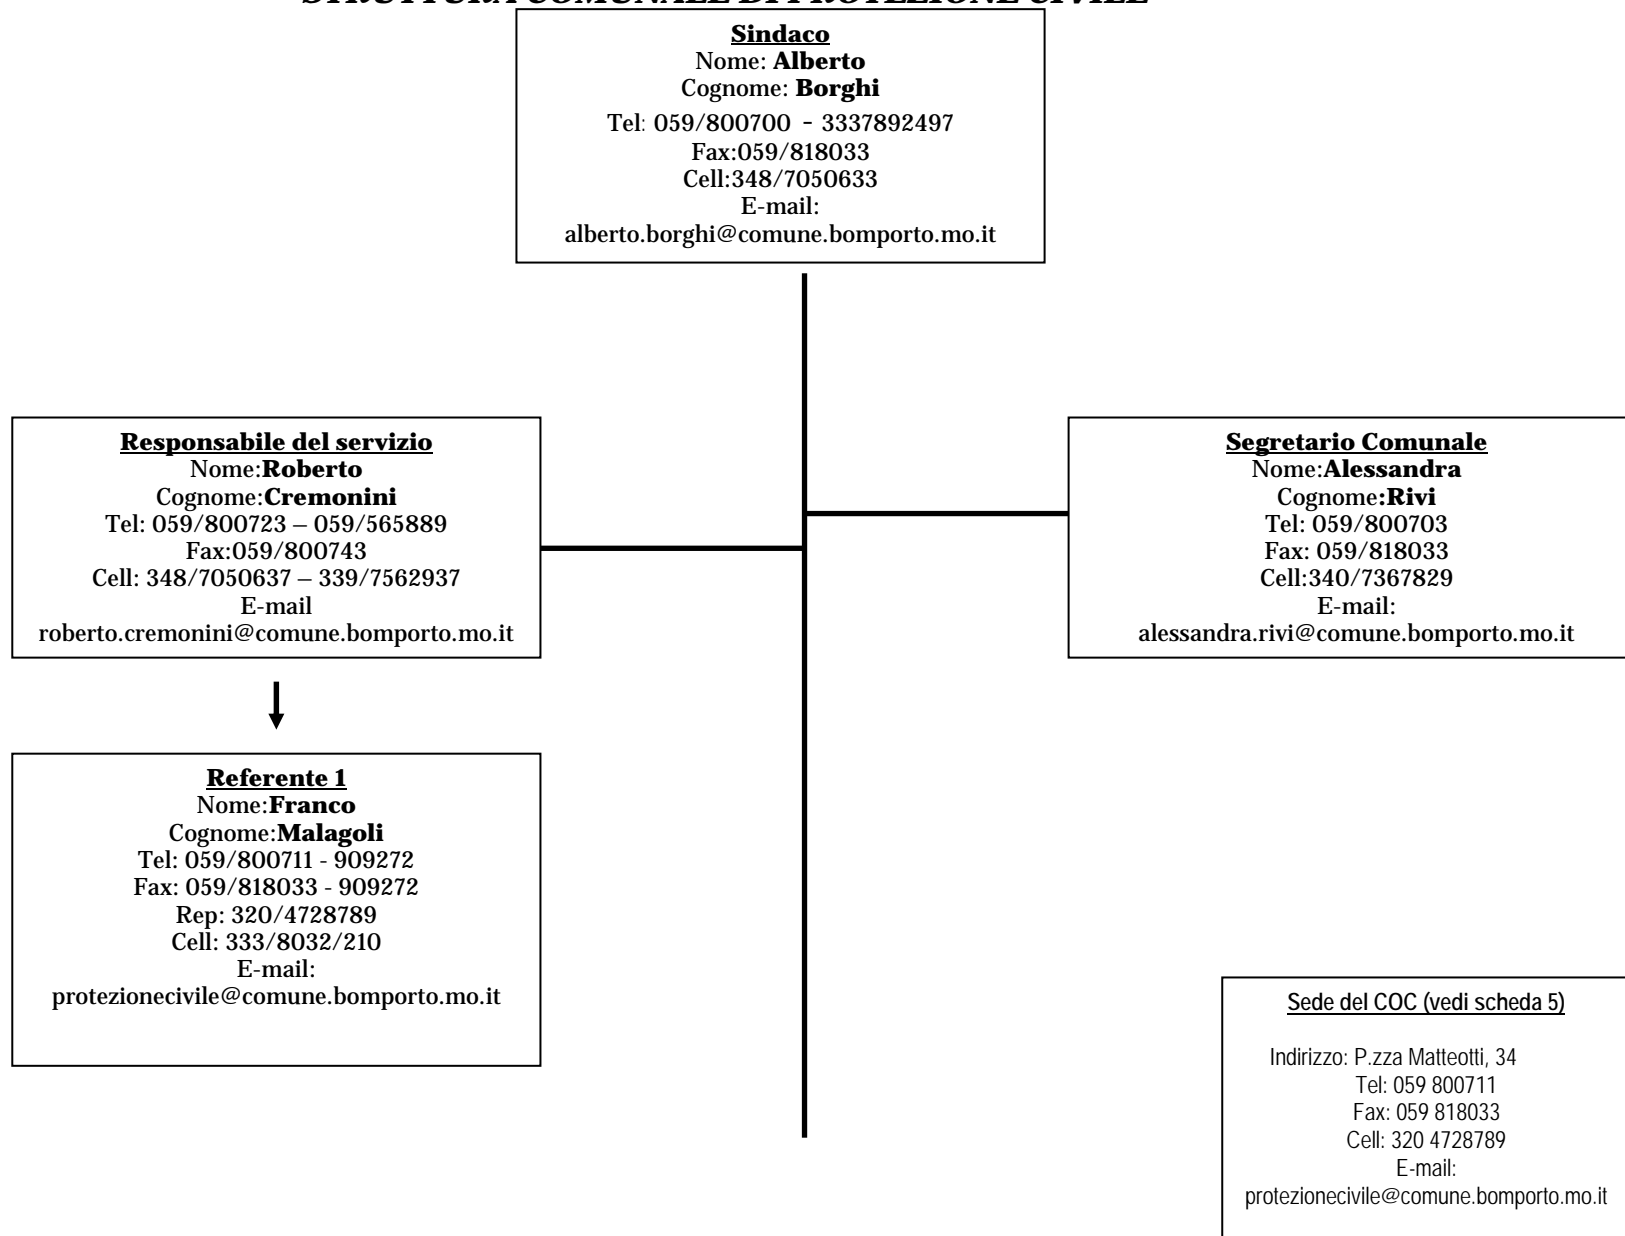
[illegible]

**Sindaco**
Nome: **Alberto**
Cognome: **Borghi**
Tel: 059/800700 - 3337892497
Fax:059/818033
Cell:348/7050633
E-mail:
alberto.borghi@comune.bomporto.mo.it

**Responsabile del servizio**
Nome:**Roberto**
Cognome:**Cremonini**
Tel: 059/800723 – 059/565889
Fax:059/800743
Cell: 348/7050637 – 339/7562937
E-mail
roberto.cremonini@comune.bomporto.mo.it

**Segretario Comunale**
Nome:**Alessandra**
Cognome:**Rivi**
Tel: 059/800703
Fax: 059/818033
Cell:340/7367829
E-mail:
alessandra.rivi@comune.bomporto.mo.it

**Referente 1**
Nome:**Franco**
Cognome:**Malagoli**
Tel: 059/800711 - 909272
Fax: 059/818033 - 909272
Rep: 320/4728789
Cell: 333/8032/210
E-mail:
protezionecivile@comune.bomporto.mo.it

**Sede del COC (vedi scheda 5)**

Indirizzo: P.zza Matteotti, 34
Tel: 059 800711
Fax: 059 818033
Cell: 320 4728789
E-mail:
protezionecivile@comune.bomporto.mo.it